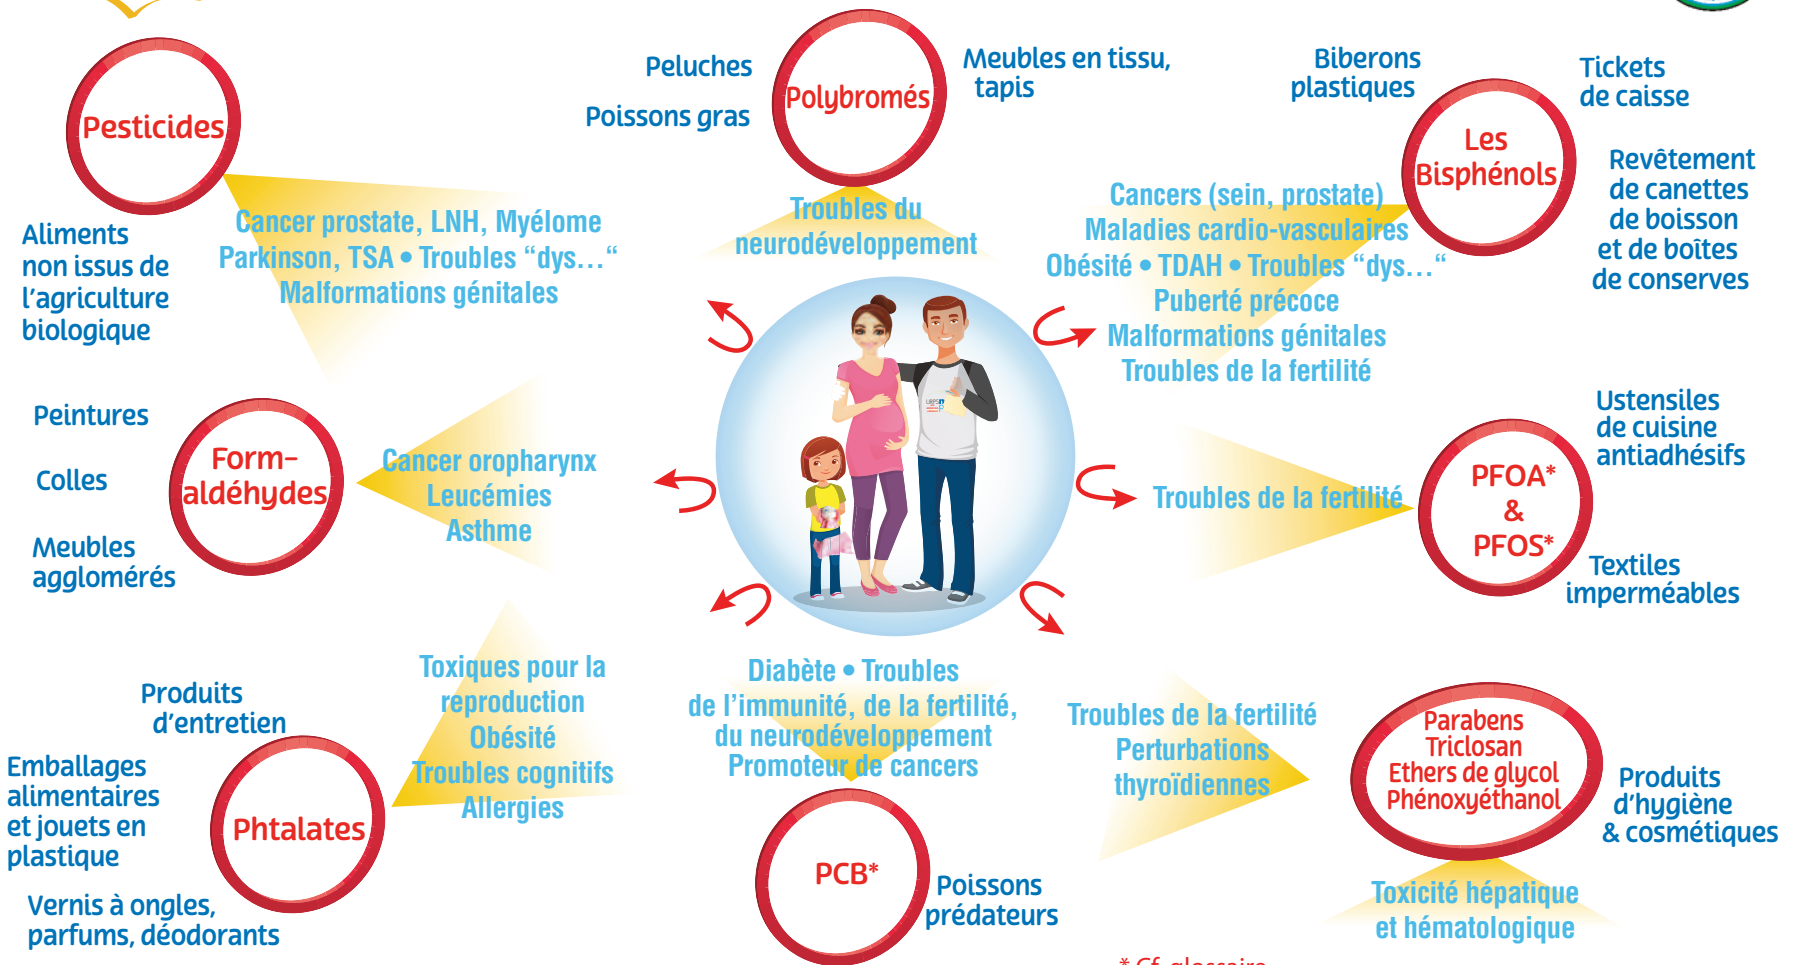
Pesticides

Aliments non issus de l'agriculture biologique

Cancer prostate, LNH, Myélome
Parkinson, TSA • Troubles "dys..."
Malformations génitales

Peluches

Poissons gras

Polybromés

Meubles en tissu, tapis

Troubles du neurodéveloppement

Biberons plastiques

Tickets de caisse

Les Bisphénols

Revêtement de canettes de boisson et de boîtes de conserves

Cancers (sein, prostate)
Maladies cardio-vasculaires
Obésité • TDAH • Troubles "dys..."
Puberté précoce
Malformations génitales
Troubles de la fertilité

Peintures

Colles

Meubles agglomérés

Form-aldéhydes

Cancer oropharynx
Leucémies
Asthme

Troubles de la fertilité

Ustensiles de cuisine antiadhésifs

PFOA* & PFOS*

Textiles imperméables

Produits d'entretien

Emballages alimentaires et jouets en plastique

Phtalates

Vernis à ongles, parfums, déodorants

Toxiques pour la reproduction
Obésité
Troubles cognitifs
Allergies

Diabète • Troubles de l'immunité, de la fertilité, du neurodéveloppement
Promoteur de cancers

PCB*

Poissons prédateurs

Troubles de la fertilité
Perturbations thyroïdiennes

Parabens
Triclosan
Ethers de glycol
Phénoxyéthanol

Produits d'hygiène & cosmétiques

Toxicité hépatique et hématologique

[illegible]